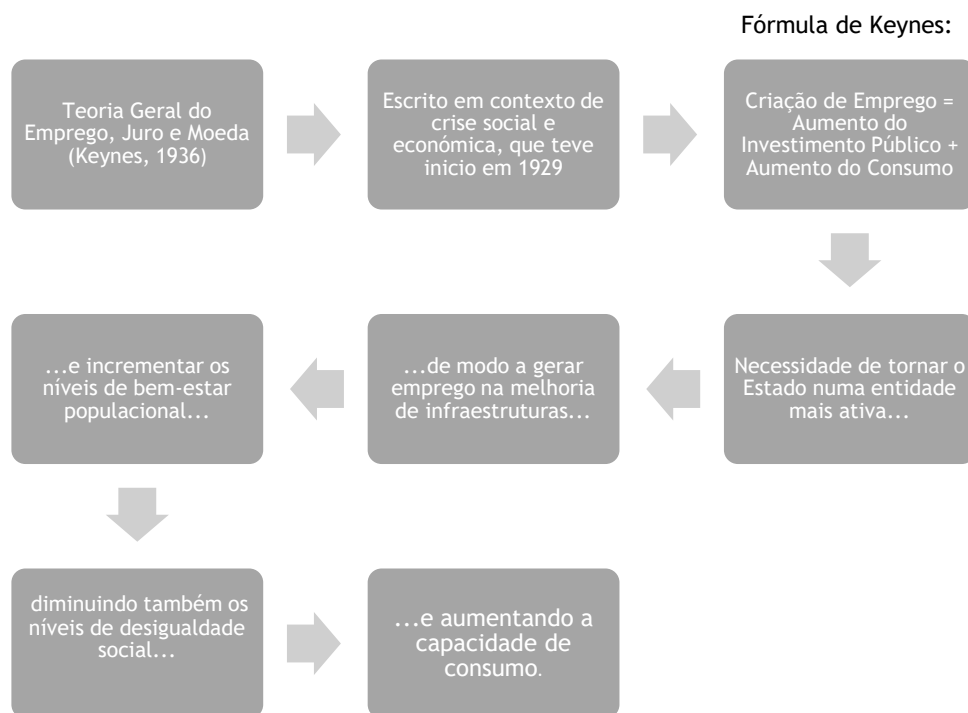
Fórmula de Keynes:

Teoria Geral do Emprego, Juro e Moeda (Keynes, 1936)

Escrito em contexto de crise social e económica, que teve inicio em 1929

Criação de Emprego = Aumento do Investimento Público + Aumento do Consumo

Necessidade de tornar o Estado numa entidade mais ativa...

...de modo a gerar emprego na melhoria de infraestruturas...

...e incrementar os níveis de bem-estar populacional...

diminuindo também os níveis de desigualdade social...

...e aumentando a capacidade de consumo.